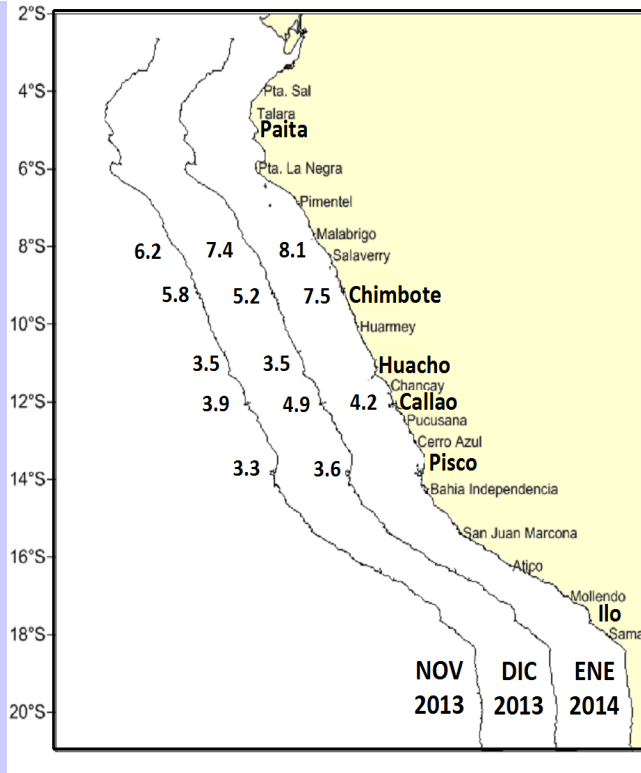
2°S
4°S
6°S
8°S
10°S
12°S
14°S
16°S
18°S
20°S

Pta. Sal
Talara
Paita
Pta. La Negra
Pimentel
Malabrigo
Salaverry
Chimbote
Huarmey
Huacho
Chancay
Callao
Pucusana
Cerro Azul
Pisco
Bahia Independencia
San Juan Marcona
Atico
Mollendo
Ilo
Sama

6.2
7.4
8.1
5.8
5.2
7.5
3.5
3.5
3.9
4.9
4.2
3.3
3.6

NOV 2013
DIC 2013
ENE 2014